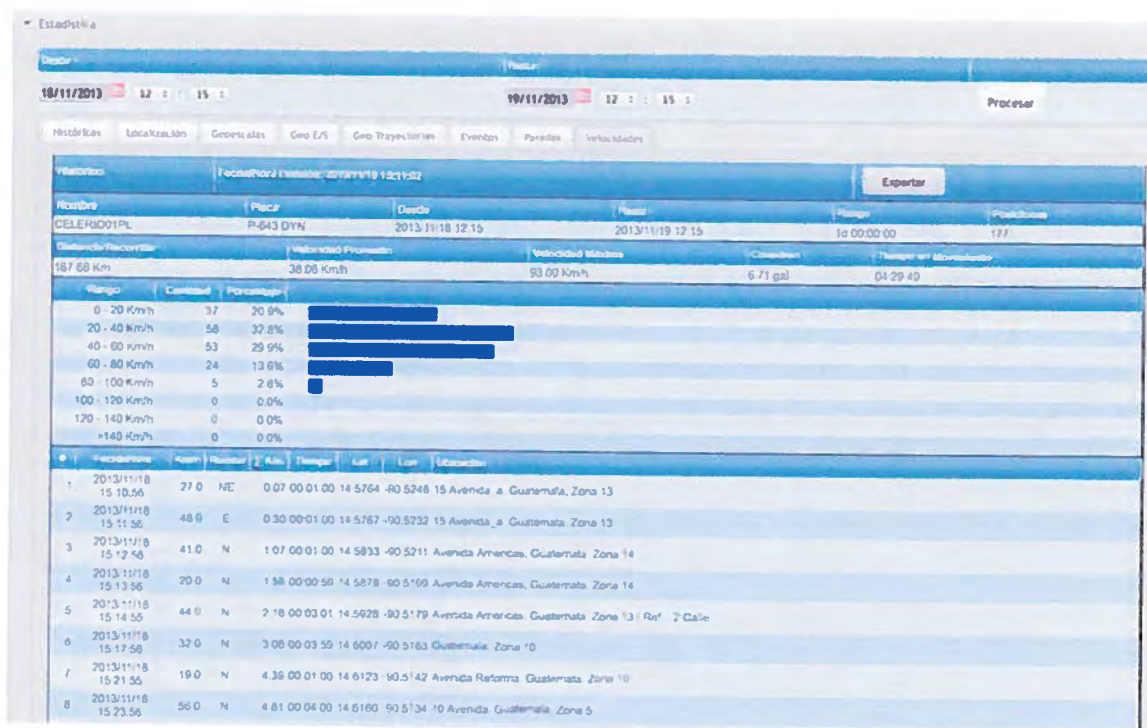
Estadística

Desde | Hasta

18/11/2013 12 : 15 | 19/11/2013 12 : 15 | Procesar

Históricos | Localización | Geoescalas | Geo E/S | Geo Trayectorias | Eventos | Paradas | Velocidades

Histórico | Fecha/Hora Emisión: 2013/11/19 15:11:02 | Exportar

| Nombre | Placa | Desde | Hasta | Rango | Posiciones |
|---|---|---|---|---|---|
| CELERIO01PL | P-643 DYN | 2013/11/18 12:15 | 2013/11/19 12:15 | 1d 00:00:00 | 177 |

| Distancia Recorrida | Velocidad Promedio | Velocidad Máxima | Consumo | Tiempo en Movimiento |
|---|---|---|---|---|
| 167.68 Km | 38.06 Km/h | 93.00 Km/h | 6.71 gal | 04:29:40 |

| Rango | Cantidad | Porcentaje |
|---|---|---|
| 0 - 20 Km/h | 37 | 20.9% |
| 20 - 40 Km/h | 58 | 32.8% |
| 40 - 60 Km/h | 53 | 29.9% |
| 60 - 80 Km/h | 24 | 13.6% |
| 80 - 100 Km/h | 5 | 2.8% |
| 100 - 120 Km/h | 0 | 0.0% |
| 120 - 140 Km/h | 0 | 0.0% |
| >140 Km/h | 0 | 0.0% |

| # | Fecha/Hora | Km/h | Rumbo | Σ Km | Tiempo | Lat | Lon | Ubicación |
|---|---|---|---|---|---|---|---|---|
| 1 | 2013/11/18 15:10:56 | 27.0 | NE | 0.07 | 00:01:00 | 14.5764 | -90.5248 | 15 Avenida_a, Guatemala, Zona 13 |
| 2 | 2013/11/18 15:11:56 | 48.0 | E | 0.30 | 00:01:00 | 14.5767 | -90.5232 | 15 Avenida_a, Guatemala, Zona 13 |
| 3 | 2013/11/18 15:12:56 | 41.0 | N | 1.07 | 00:01:00 | 14.5833 | -90.5211 | Avenida Americas, Guatemala, Zona 14 |
| 4 | 2013/11/18 15:13:56 | 20.0 | N | 1.58 | 00:00:56 | 14.5878 | -90.5199 | Avenida Americas, Guatemala, Zona 14 |
| 5 | 2013/11/18 15:14:56 | 44.0 | N | 2.16 | 00:03:01 | 14.5928 | -90.5179 | Avenida Americas, Guatemala, Zona 13 \| Ref: 2 Calle |
| 6 | 2013/11/18 15:17:56 | 32.0 | N | 3.08 | 00:03:59 | 14.6007 | -90.5163 | Guatemala, Zona 10 |
| 7 | 2013/11/18 15:21:56 | 19.0 | N | 4.39 | 00:01:00 | 14.6123 | -90.5142 | Avenida Reforma, Guatemala, Zona 10 |
| 8 | 2013/11/18 15:23:56 | 56.0 | N | 4.81 | 00:04:00 | 14.6160 | -90.5134 | 10 Avenida, Guatemala, Zona 5 |